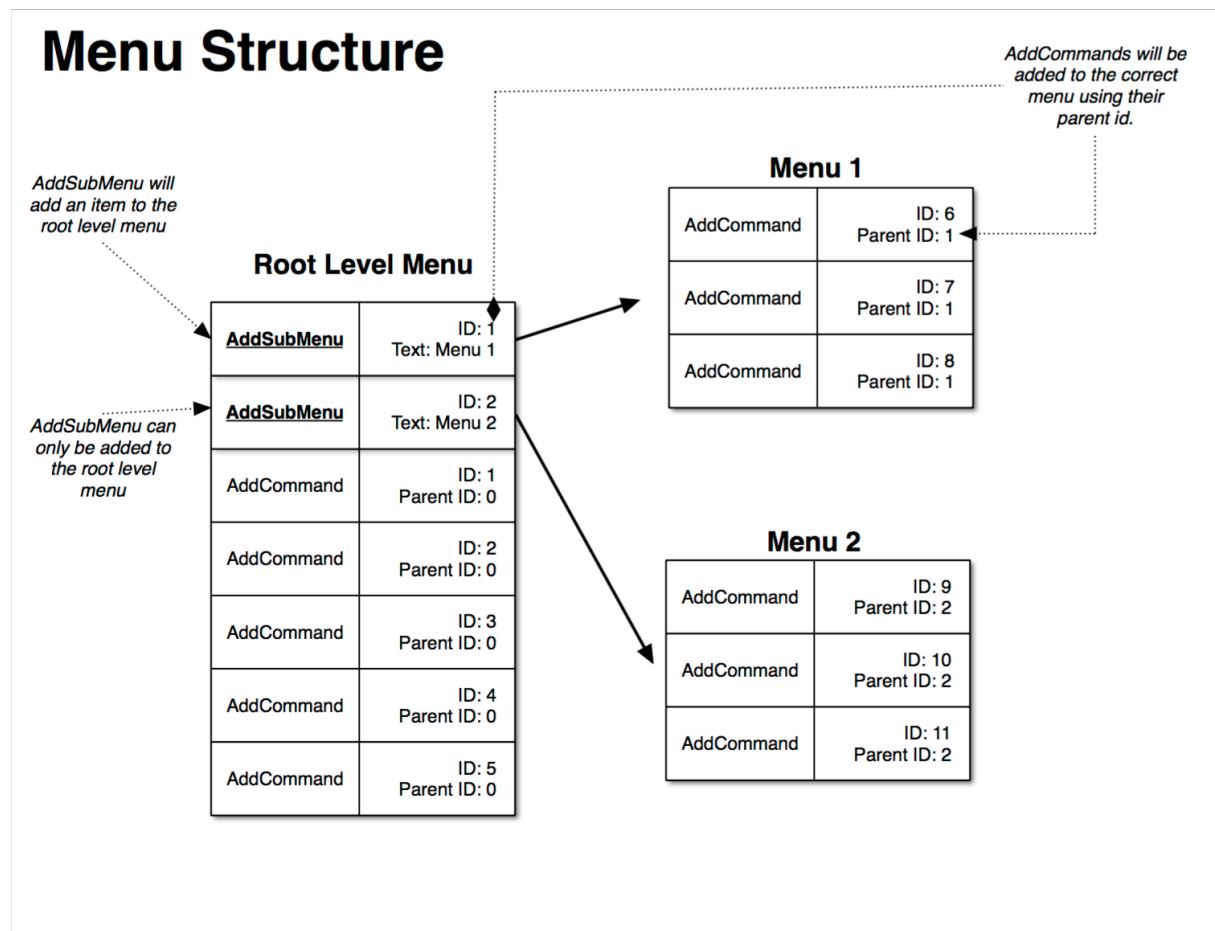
# Menu Structure

AddCommands will be added to the correct menu using their parent id.

AddSubMenu will add an item to the root level menu

AddSubMenu can only be added to the root level menu

Root Level Menu

| | |
|---|---|
| AddSubMenu | ID: 1 Text: Menu 1 |
| AddSubMenu | ID: 2 Text: Menu 2 |
| AddCommand | ID: 1 Parent ID: 0 |
| AddCommand | ID: 2 Parent ID: 0 |
| AddCommand | ID: 3 Parent ID: 0 |
| AddCommand | ID: 4 Parent ID: 0 |
| AddCommand | ID: 5 Parent ID: 0 |

Menu 1

| | |
|---|---|
| AddCommand | ID: 6 Parent ID: 1 |
| AddCommand | ID: 7 Parent ID: 1 |
| AddCommand | ID: 8 Parent ID: 1 |

Menu 2

| | |
|---|---|
| AddCommand | ID: 9 Parent ID: 2 |
| AddCommand | ID: 10 Parent ID: 2 |
| AddCommand | ID: 11 Parent ID: 2 |